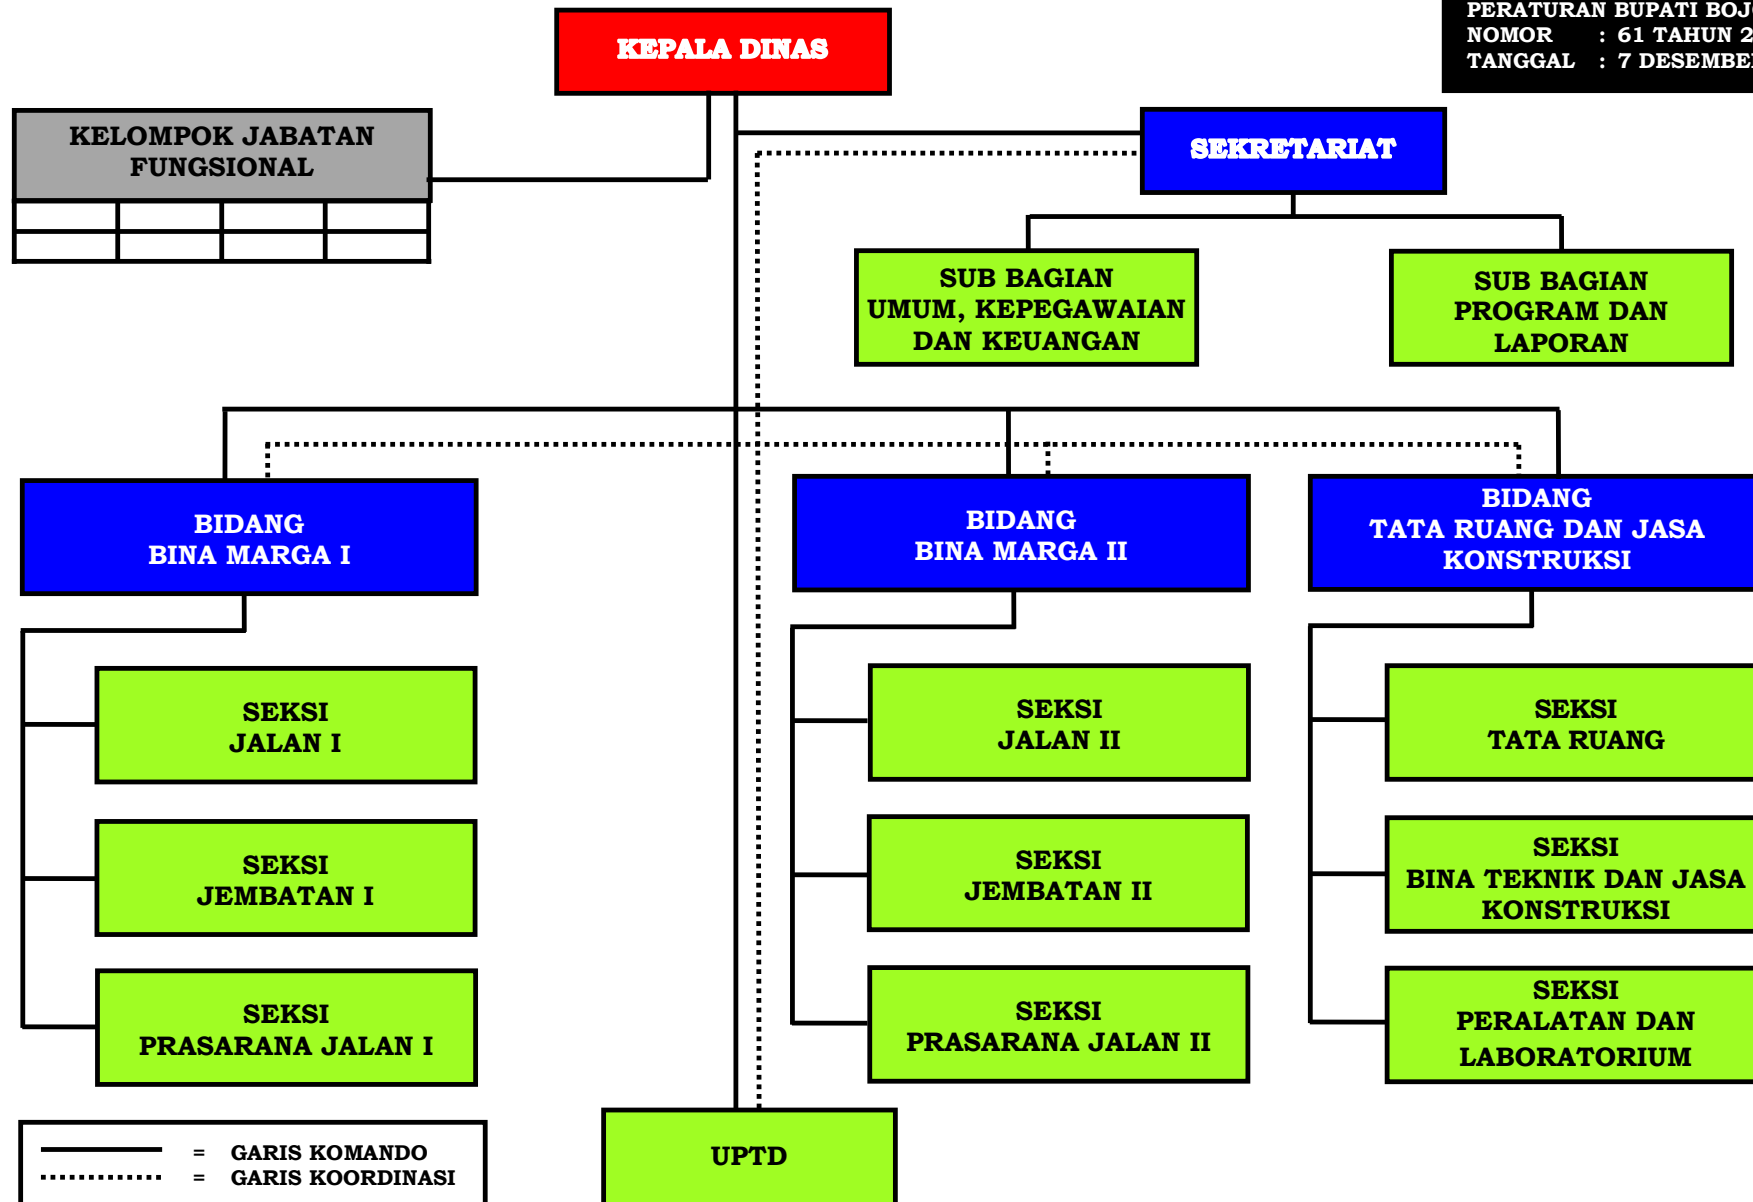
PERATURAN BUPATI BOJ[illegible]
NOMOR : 61 TAHUN 2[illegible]
TANGGAL : 7 DESEMBE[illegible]

KEPALA DINAS

KELOMPOK JABATAN FUNGSIONAL

SEKRETARIAT

SUB BAGIAN UMUM, KEPEGAWAIAN DAN KEUANGAN

SUB BAGIAN PROGRAM DAN LAPORAN

BIDANG BINA MARGA I

SEKSI JALAN I

SEKSI JEMBATAN I

SEKSI PRASARANA JALAN I

BIDANG BINA MARGA II

SEKSI JALAN II

SEKSI JEMBATAN II

SEKSI PRASARANA JALAN II

BIDANG TATA RUANG DAN JASA KONSTRUKSI

SEKSI TATA RUANG

SEKSI BINA TEKNIK DAN JASA KONSTRUKSI

SEKSI PERALATAN DAN LABORATORIUM

UPTD

= GARIS KOMANDO
= GARIS KOORDINASI